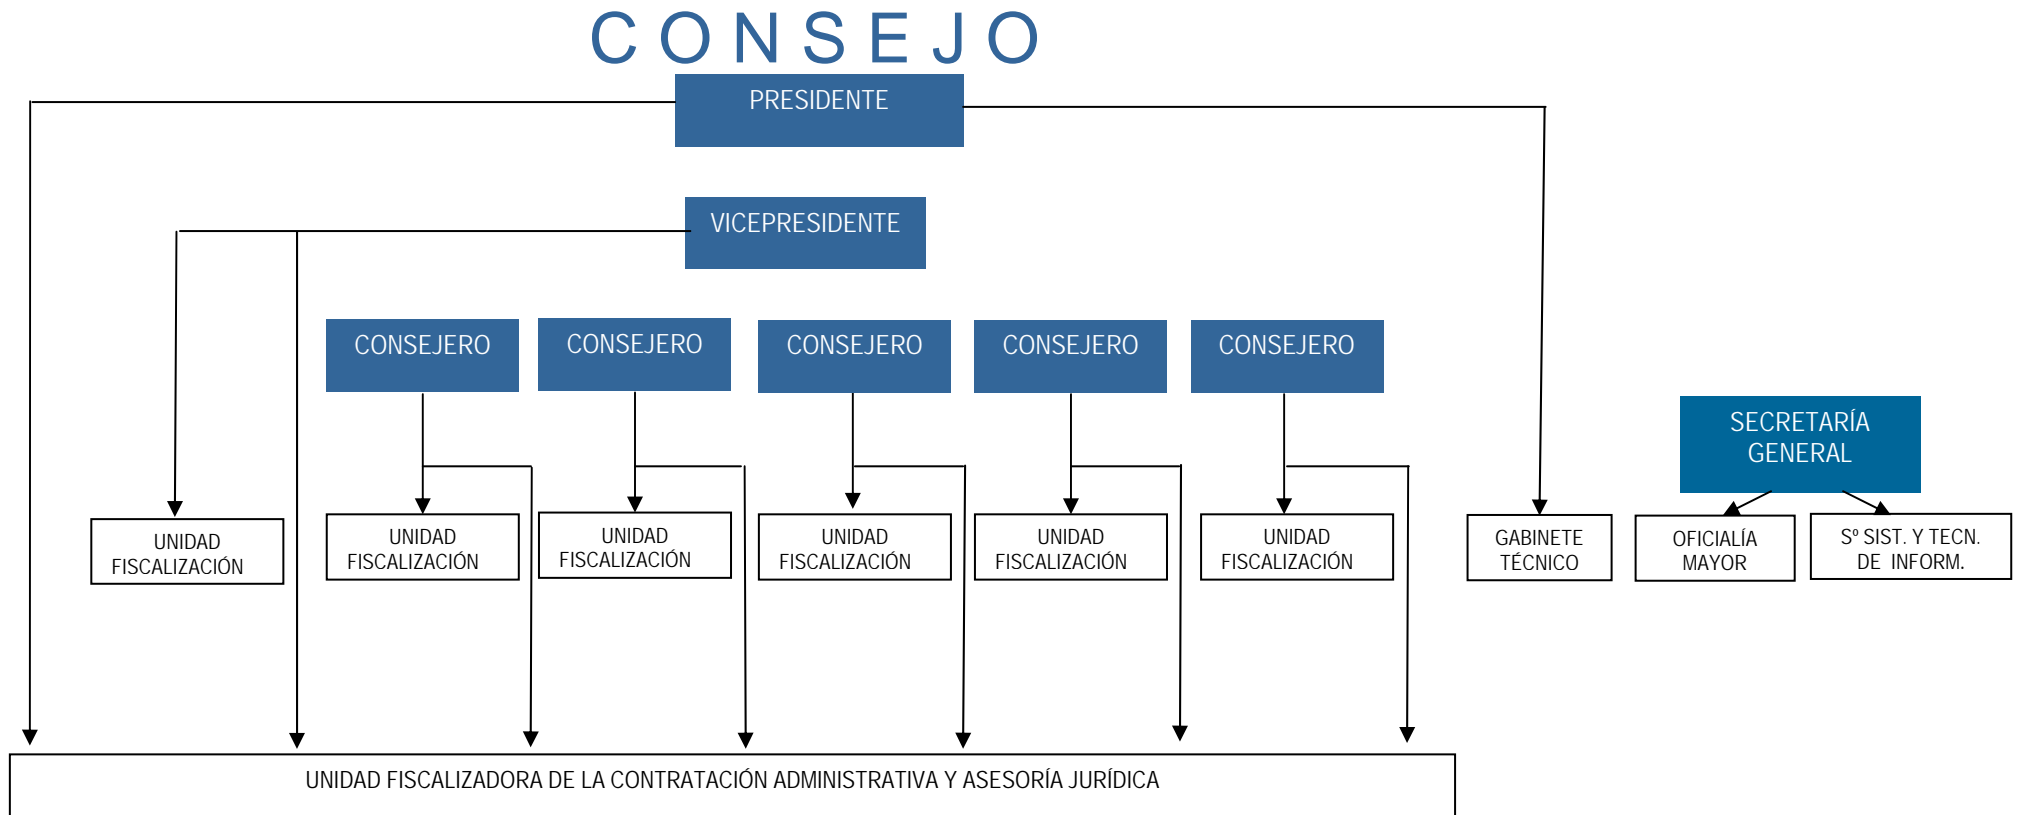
CONSEJO

PRESIDENTE

VICEPRESIDENTE

CONSEJERO

CONSEJERO

CONSEJERO

CONSEJERO

CONSEJERO

SECRETARÍA GENERAL

UNIDAD FISCALIZACIÓN

UNIDAD FISCALIZACIÓN

UNIDAD FISCALIZACIÓN

UNIDAD FISCALIZACIÓN

UNIDAD FISCALIZACIÓN

UNIDAD FISCALIZACIÓN

GABINETE TÉCNICO

OFICIALÍA MAYOR

Sº SIST. Y TECN. DE INFORM.

UNIDAD FISCALIZADORA DE LA CONTRATACIÓN ADMINISTRATIVA Y ASESORÍA JURÍDICA